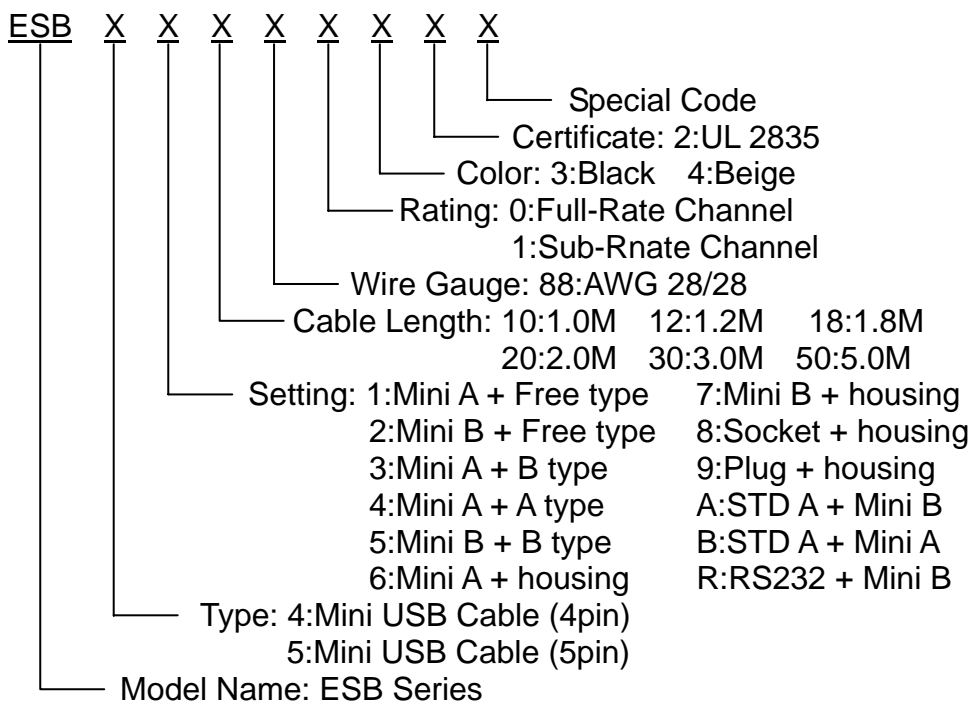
ESB X X X X X X X X

Special Code
Certificate: 2:UL 2835
Color: 3:Black 4:Beige
Rating: 0:Full-Rate Channel
1:Sub-Rnate Channel
Wire Gauge: 88:AWG 28/28
Cable Length: 10:1.0M 12:1.2M 18:1.8M
20:2.0M 30:3.0M 50:5.0M
Setting: 1:Mini A + Free type 7:Mini B + housing
2:Mini B + Free type 8:Socket + housing
3:Mini A + B type 9:Plug + housing
4:Mini A + A type A:STD A + Mini B
5:Mini B + B type B:STD A + Mini A
6:Mini A + housing R:RS232 + Mini B
Type: 4:Mini USB Cable (4pin)
5:Mini USB Cable (5pin)
Model Name: ESB Series